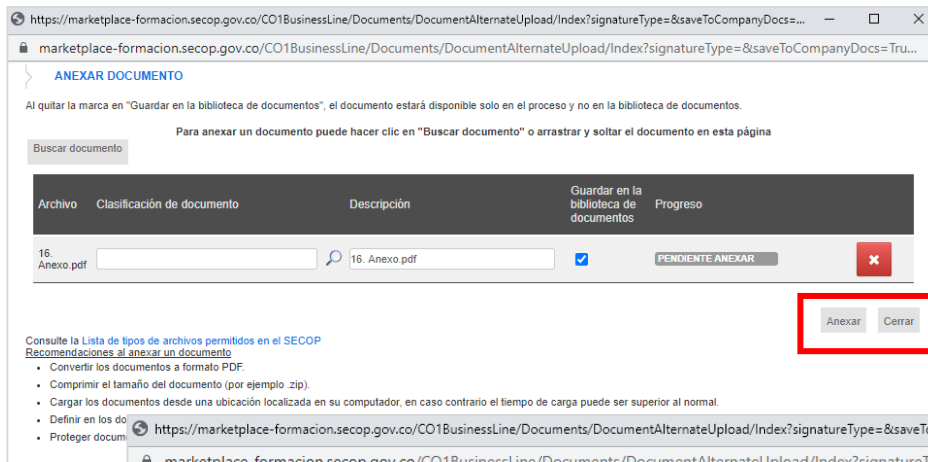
https://marketplace-formacion.secop.gov.co/CO1BusinessLine/Documents/DocumentAlternateUpload/Index?signatureType=&saveToCompanyDocs=...

marketplace-formacion.secop.gov.co/CO1BusinessLine/Documents/DocumentAlternateUpload/Index?signatureType=&saveToCompanyDocs=Tru...

ANEXAR DOCUMENTO

Al quitar la marca en "Guardar en la biblioteca de documentos", el documento estará disponible solo en el proceso y no en la biblioteca de documentos.

Para anexar un documento puede hacer clic en "Buscar documento" o arrastrar y soltar el documento en esta página

Buscar documento

| Archivo | Clasificación de documento | Descripción | Guardar en la biblioteca de documentos | Progreso | |
|---|---|---|---|---|---|
| 16. Anexo.pdf | | 16. Anexo.pdf | | PENDIENTE ANEXAR | |

Anexar Cerrar

Consulte la Lista de tipos de archivos permitidos en el SECOP
Recomendaciones al anexar un documento
• Convertir los documentos a formato PDF.
• Comprimir el tamaño del documento (por ejemplo .zip).
• Cargar los documentos desde una ubicación localizada en su computador, en caso contrario el tiempo de carga puede ser superior al normal.
• Definir en los do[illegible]
• Proteger docum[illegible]

https://marketplace-formacion.secop.gov.co/CO1BusinessLine/Documents/DocumentAlternateUpload/Index?signatureType=&saveTo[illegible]